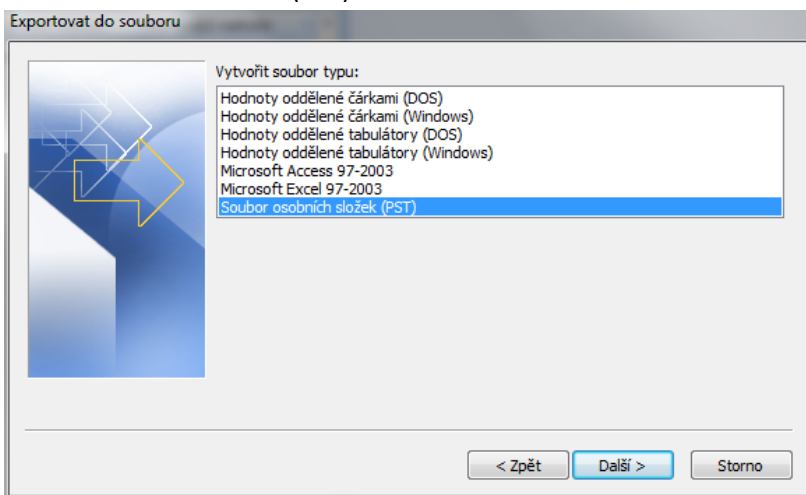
Exportovat do souboru

Vytvořit soubor typu:

Hodnoty oddělené čárkami (DOS)
Hodnoty oddělené čárkami (Windows)
Hodnoty oddělené tabulátory (DOS)
Hodnoty oddělené tabulátory (Windows)
Microsoft Access 97-2003
Microsoft Excel 97-2003
Soubor osobních složek (PST)

< Zpět
Další >
Storno